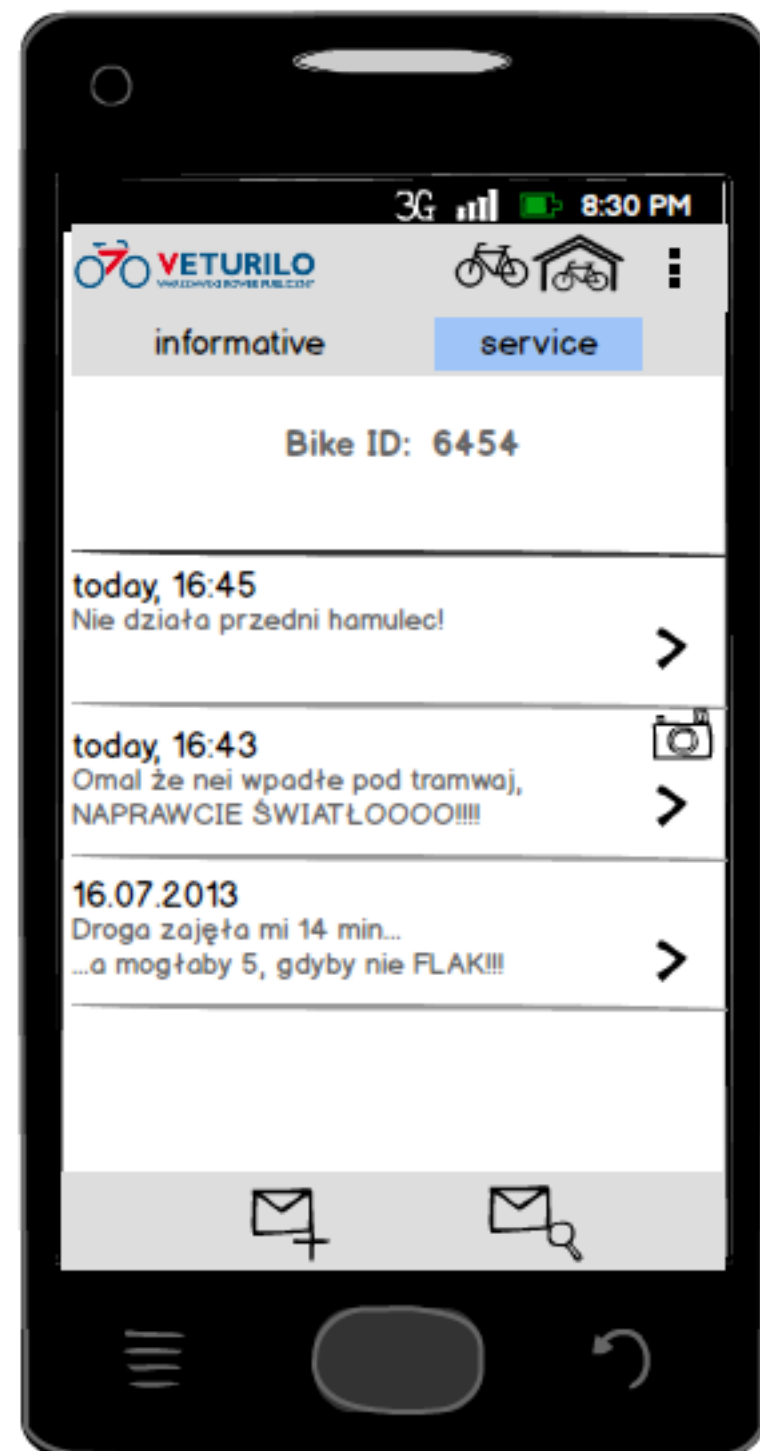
3G 8:30 PM

VETURILO
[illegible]

informative

service

Bike ID: 6454

today, 16:45
Nie działa przedni hamulec!

today, 16:43
Omal że nei wpadłe pod tramwaj, NAPRAWCIE ŚWIATŁOOOO!!!!

16.07.2013
Droga zajęła mi 14 min...
...a mogłaby 5, gdyby nie FLAK!!!